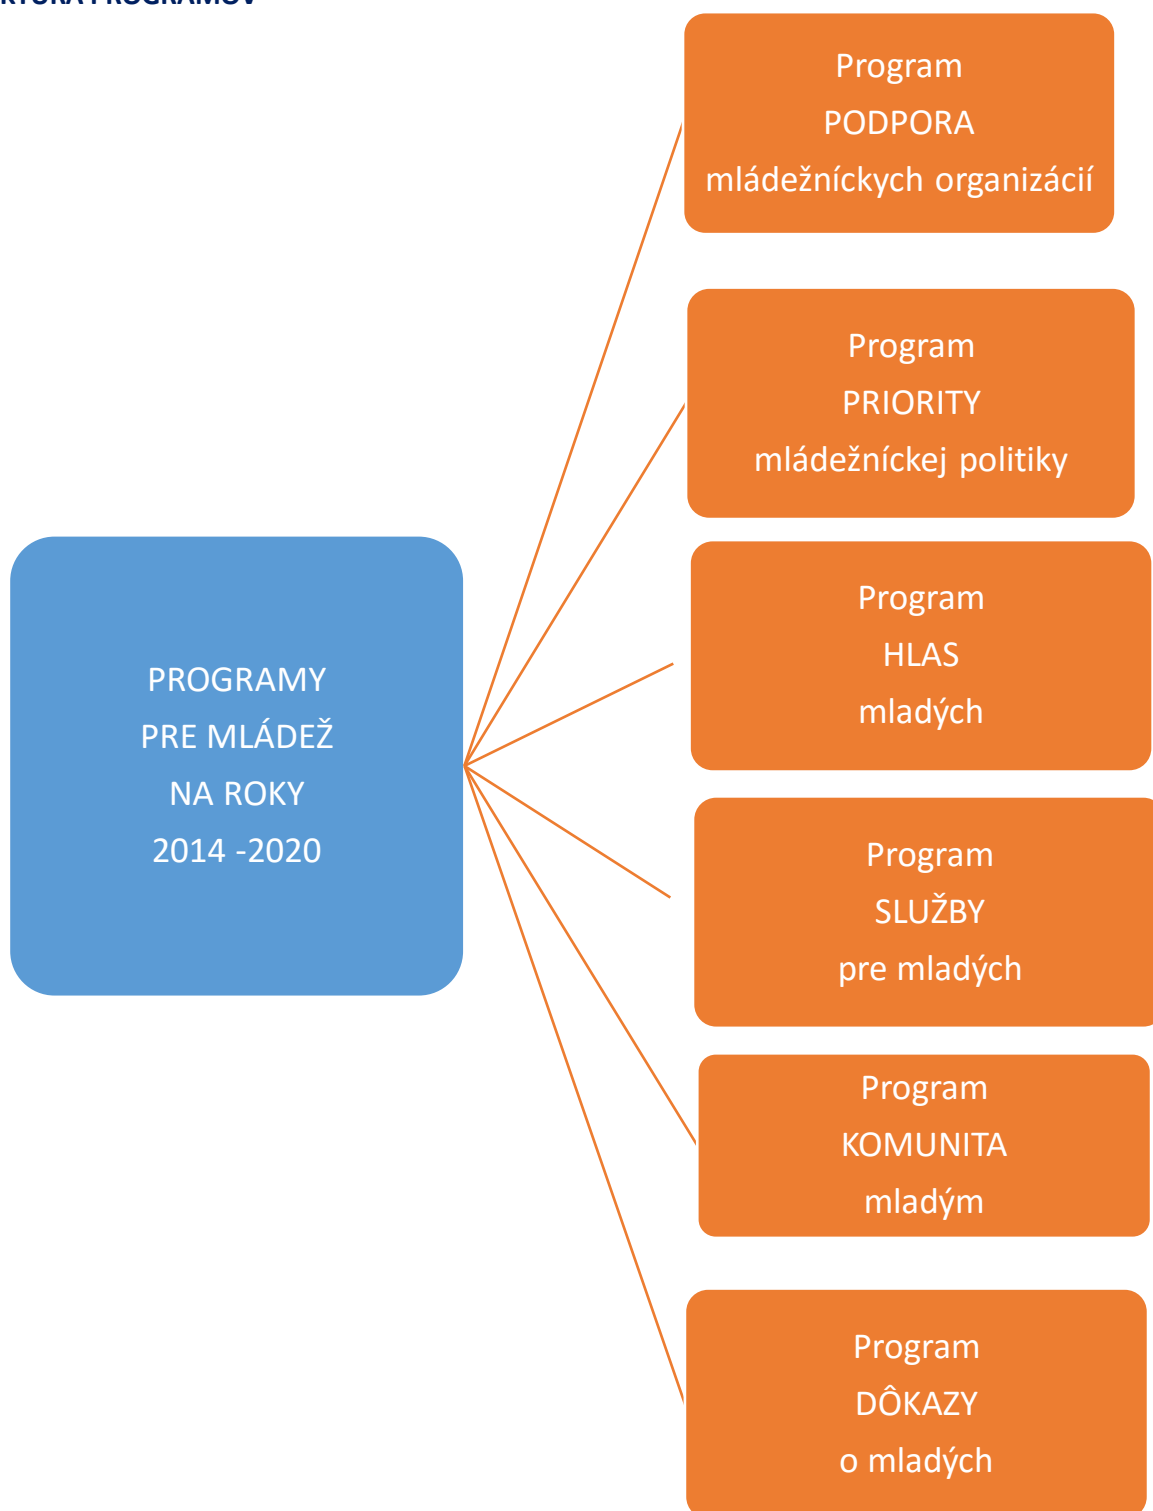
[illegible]KTÚRA PROGRAMOV

PROGRAMY
PRE MLÁDEŽ
NA ROKY
2014 -2020

Program
PODPORA
mládežníckych organizácií

Program
PRIORITY
mládežníckej politiky

Program
HLAS
mladých

Program
SLUŽBY
pre mladých

Program
KOMUNITA
mladým

Program
DÔKAZY
o mladých